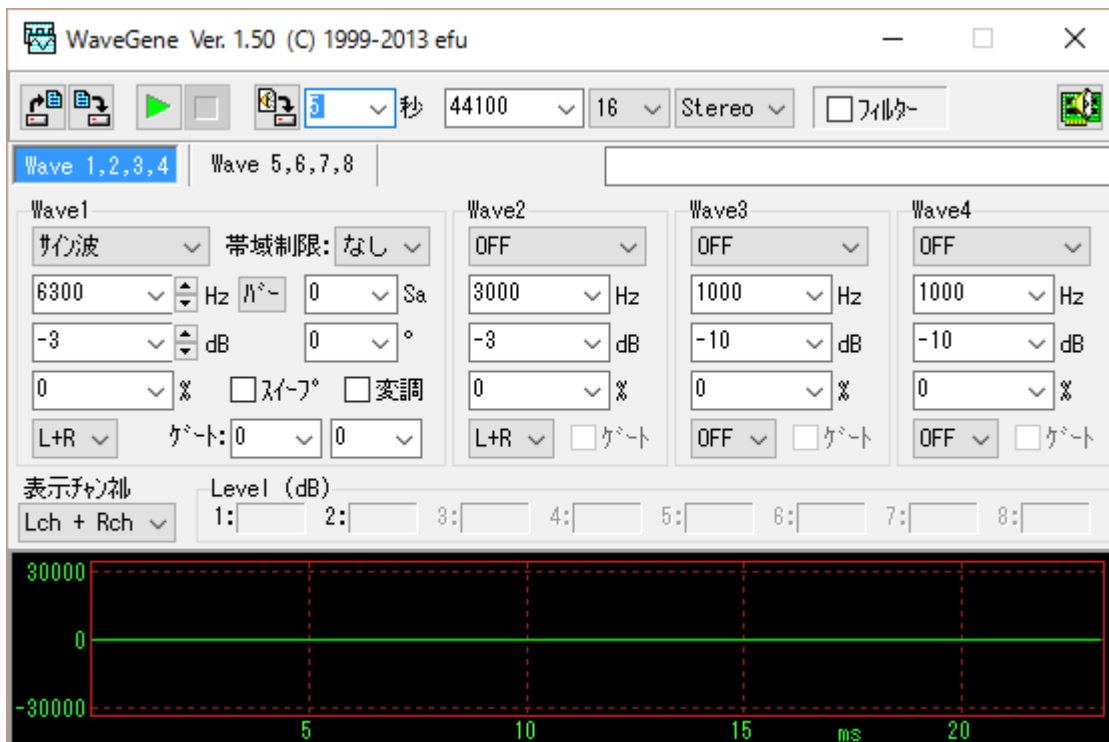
WaveGene Ver. 1.50 (C) 1999-2013 efu

5 秒 44100 16 Stereo フィルター

Wave 1,2,3,4 Wave 5,6,7,8

Wave1
サイン波 帯域制限: なし
6300 Hz バー 0 Sa
-3 dB 0 °
0 % スイープ 変調
L+R ゲート: 0 0

Wave2
OFF
3000 Hz
-3 dB
0 %
L+R ゲート

Wave3
OFF
1000 Hz
-10 dB
0 %
OFF ゲート

Wave4
OFF
1000 Hz
-10 dB
0 %
OFF ゲート

表示チャンネル
Lch + Rch
Level (dB)
1: 2: 3: 4: 5: 6: 7: 8:

30000
0
-30000
5 10 15 ms 20